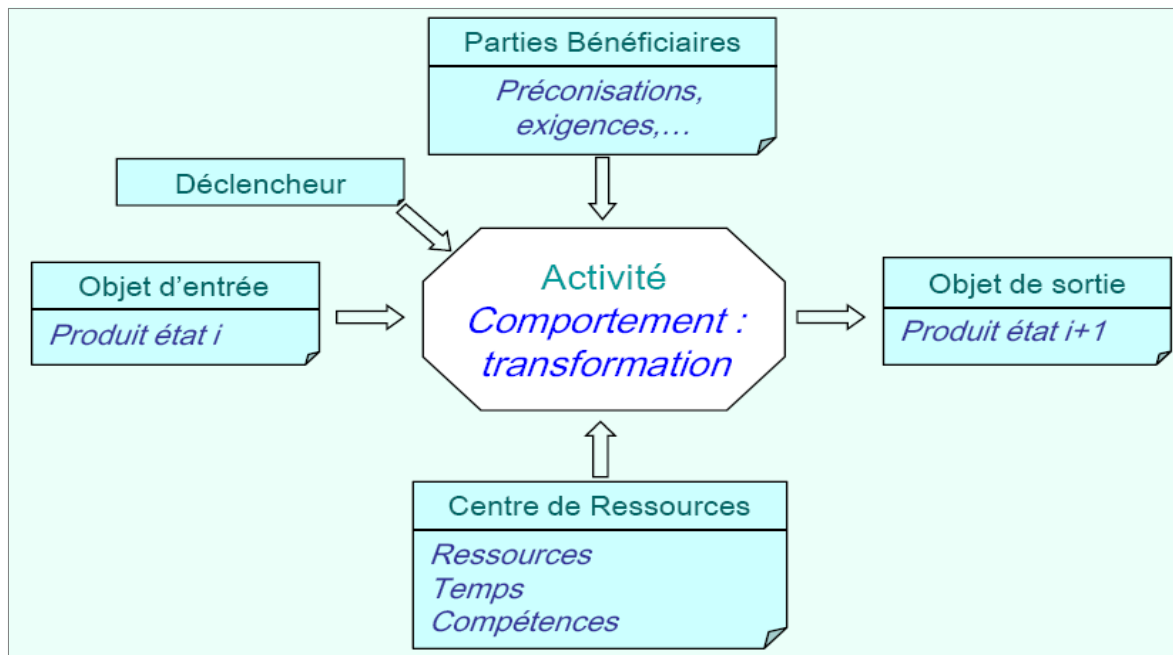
Parties Bénéficiaires

Préconisations, exigences,…

Déclencheur

Objet d’entrée

Produit état i

Activité

Comportement : transformation

Objet de sortie

Produit état i+1

Centre de Ressources

Ressources
Temps
Compétences